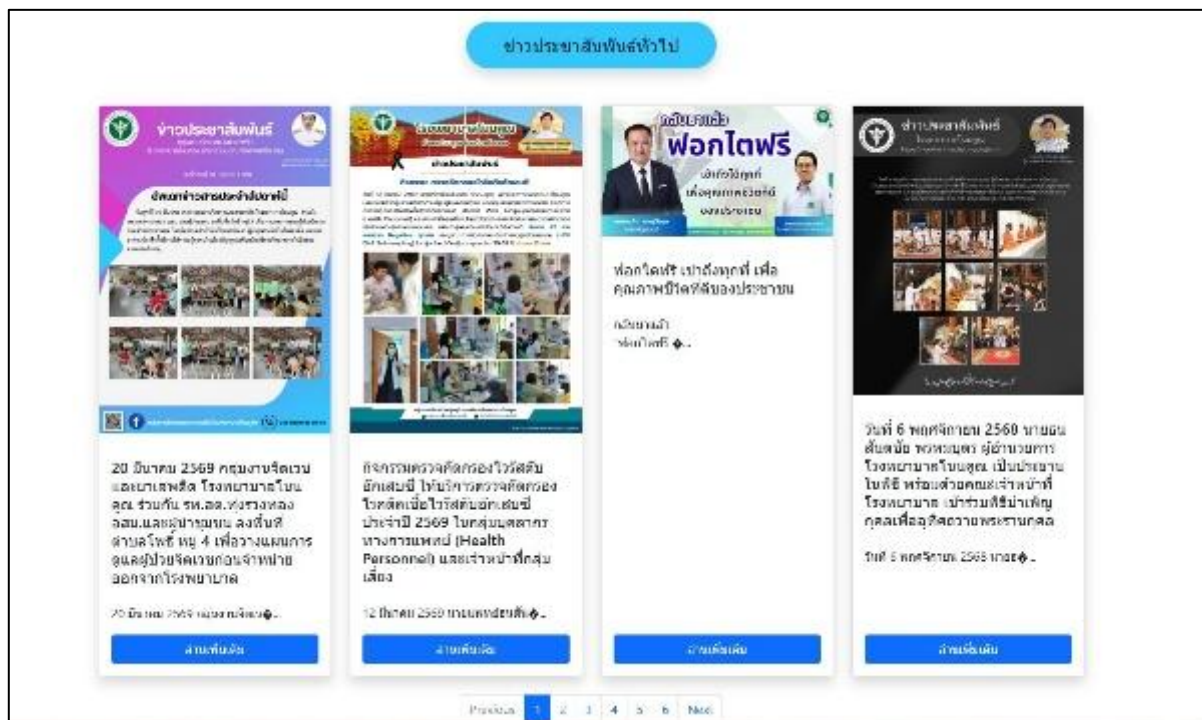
ข่าวประชาสัมพันธ์ทั่วไป

ข่าวประชาสัมพันธ์

20 มีนาคม 2569 กลุ่มงานจิตเวชและยาเสพติด โรงพยาบาลโนนสูง ร่วมกับ รพ.สต.ทุ่งรวงทอง อสม.และผู้นำชุมชน ลงพื้นที่ตำบลโพธิ์ หมู่ 4 เพื่อวางแผนการดูแลผู้ป่วยจิตเวชก่อนจำหน่ายออกจากโรงพยาบาล

20 มีนาคม 2569 กลุ่มงานจิตเว�...

อ่านเพิ่มเติม

กิจกรรมตรวจคัดกรองไวรัสตับอักเสบบี ให้บริการตรวจคัดกรองโรคติดเชื้อไวรัสตับอักเสบบี ประจำปี 2569 ในกลุ่มบุคลากรทางการแพทย์ (Health Personnel) และเจ้าหน้าที่กลุ่มเสี่ยง

12 มีนาคม 2569 กรมควบคุมโรค�...

อ่านเพิ่มเติม

กลับมาแล้ว ฟอกไตฟรี

ฟอกไตฟรี เข้าถึงทุกที่ เพื่อคุณภาพชีวิตที่ดีของประชาชน

กลับมาแล้ว
ฟอกไตฟรี �...

อ่านเพิ่มเติม

ข่าวประชาสัมพันธ์

วันที่ 6 พฤศจิกายน 2568 นายธนสันต์ ... ผู้อำนวยการโรงพยาบาลโนนสูง เป็นประธานในพิธี พร้อมด้วยคณะเจ้าหน้าที่โรงพยาบาล เข้าร่วมพิธีบำเพ็ญกุศลเพื่ออุทิศถวายพระราชกุศล

วันที่ 6 พฤศจิกายน 2568 นายธ�...

อ่านเพิ่มเติม

Previous 1 2 3 4 5 6 Next